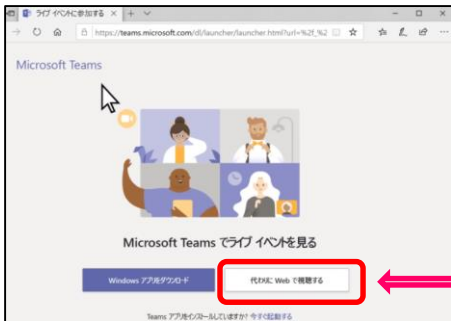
ライブ イベントに参加する × + ∨

https://teams.microsoft.com/dl/launcher/launcher.html?url=%2f_%2

Microsoft Teams

Microsoft Teams でライブ イベントを見る

Windows アプリをダウンロード

代わりに Web で視聴する

Teams アプリをインストールしていますか? 今すぐ起動する